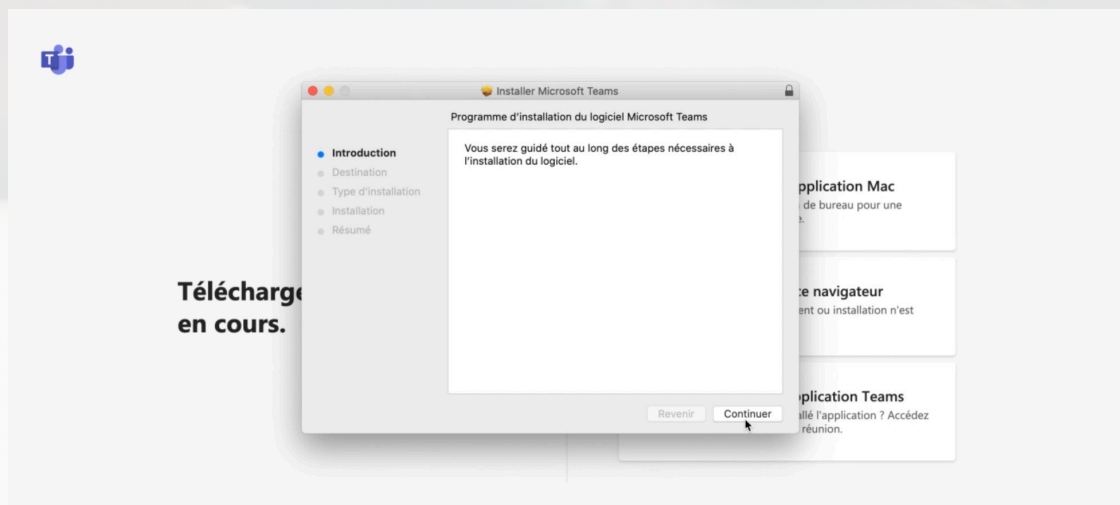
Installer Microsoft Teams

Programme d'installation du logiciel Microsoft Teams

Introduction
Destination
Type d'installation
Installation
Résumé

Vous serez guidé tout au long des étapes nécessaires à l'installation du logiciel.

Revenir
Continuer

Télécharge
en cours.

pplication Mac
de bureau pour une
e.

ce navigateur
ent ou installation n'est

plication Teams
allé l'application ? Accédez
réunion.